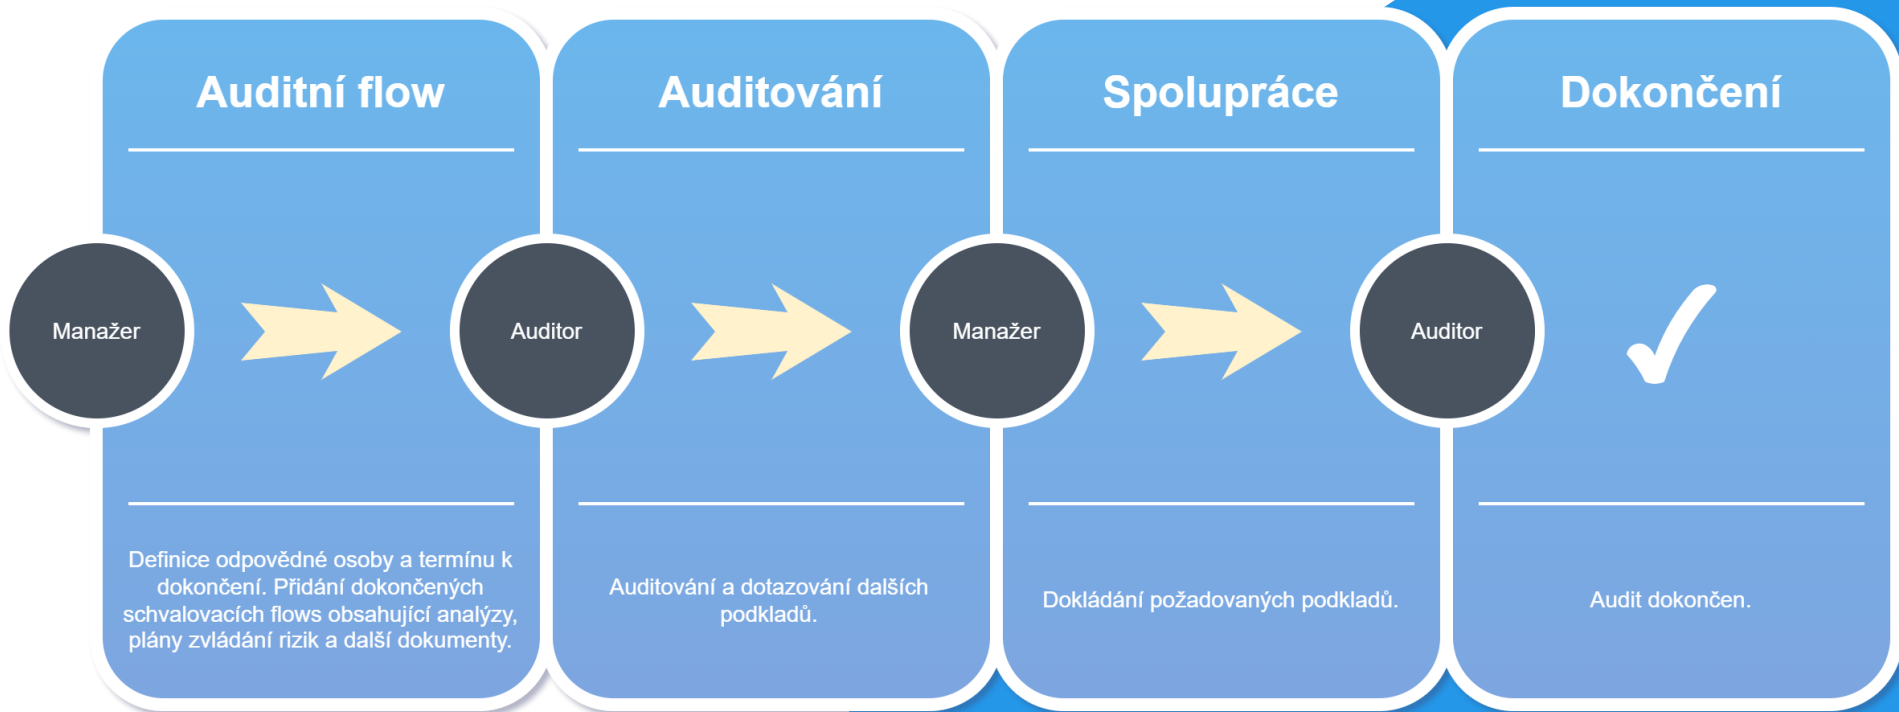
Auditní flow

Manažer

Definice odpovědné osoby a termínu k dokončení. Přidání dokončených schvalovacích flows obsahující analýzy, plány zvládání rizik a další dokumenty.

Auditování

Auditor

Auditování a dotazování dalších podkladů.

Spolupráce

Manažer

Dokládání požadovaných podkladů.

Dokončení

Auditor

✓

Audit dokončen.